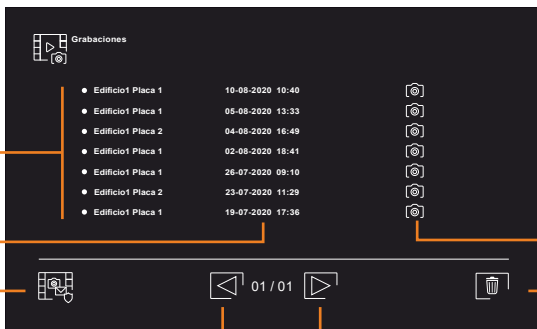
Grabaciones

| | | |
|---|---|---|
| Edificio1 Placa 1 | 10-08-2020 | 10:40 |
| Edificio1 Placa 1 | 05-08-2020 | 13:33 |
| Edificio1 Placa 2 | 04-08-2020 | 16:49 |
| Edificio1 Placa 1 | 02-08-2020 | 18:41 |
| Edificio1 Placa 1 | 26-07-2020 | 09:10 |
| Edificio1 Placa 2 | 23-07-2020 | 11:29 |
| Edificio1 Placa 1 | 19-07-2020 | 17:36 |

01 / 01